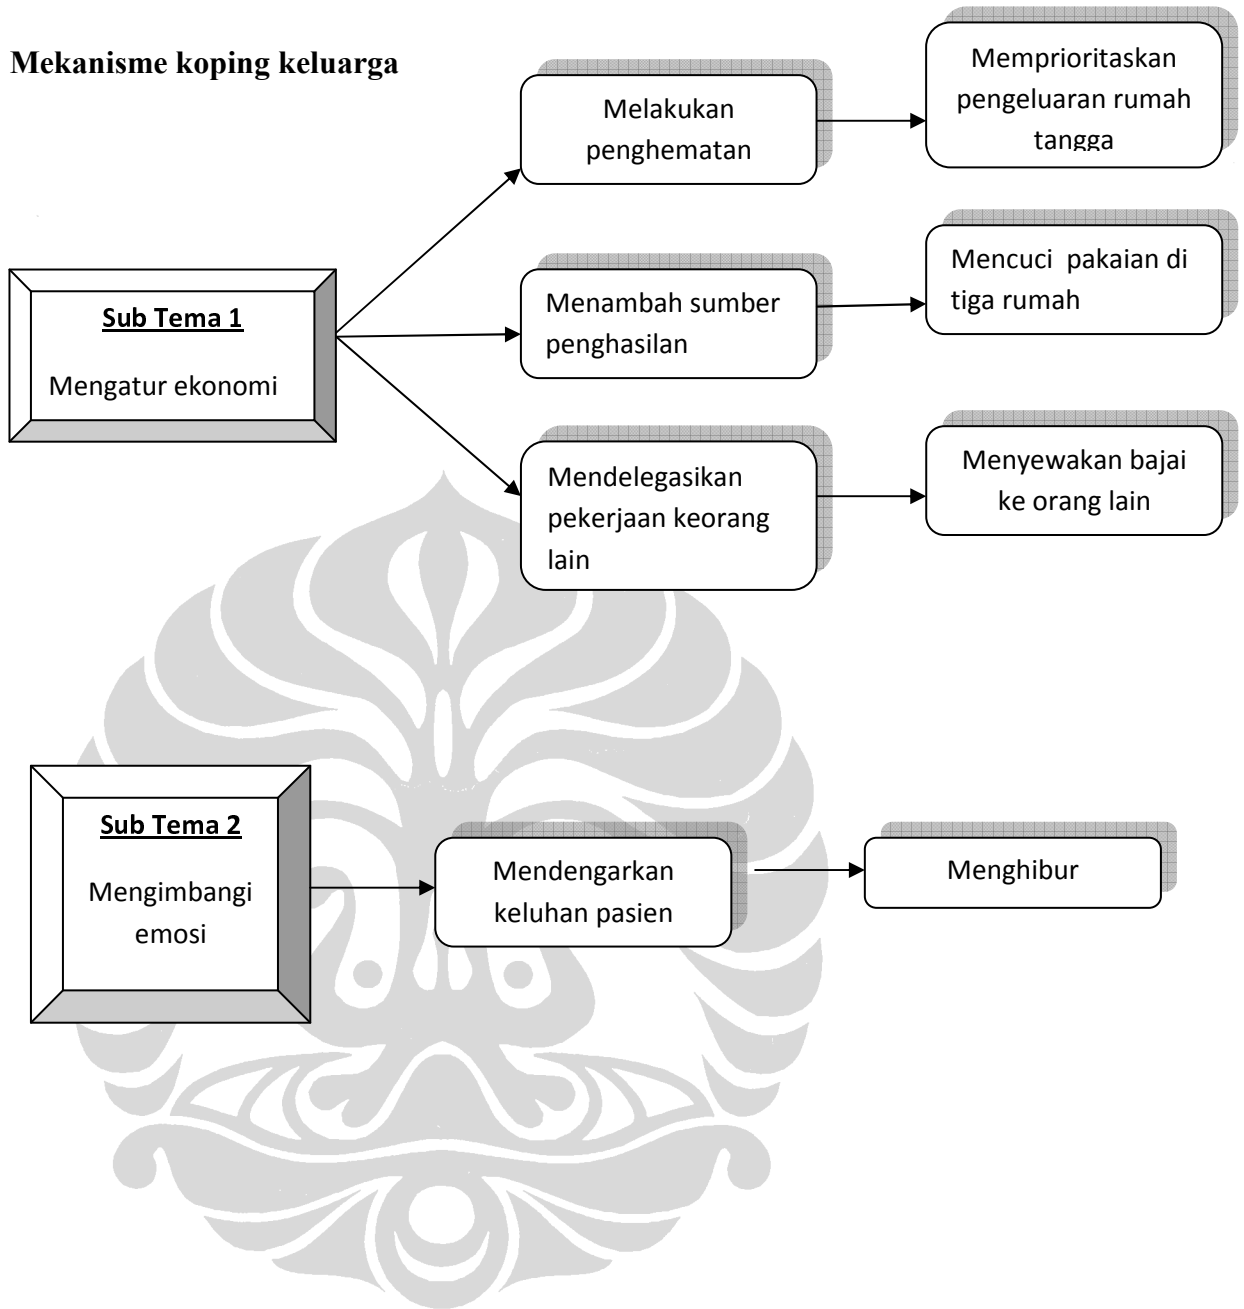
Mekanisme koping keluarga

Sub Tema 1

Mengatur ekonomi

Melakukan penghematan

Memprioritaskan pengeluaran rumah tangga

Menambah sumber penghasilan

Mencuci pakaian di tiga rumah

Mendelegasikan pekerjaan keorang lain

Menyewakan bajai ke orang lain

Sub Tema 2

Mengimbangi emosi

Mendengarkan keluhan pasien

Menghibur